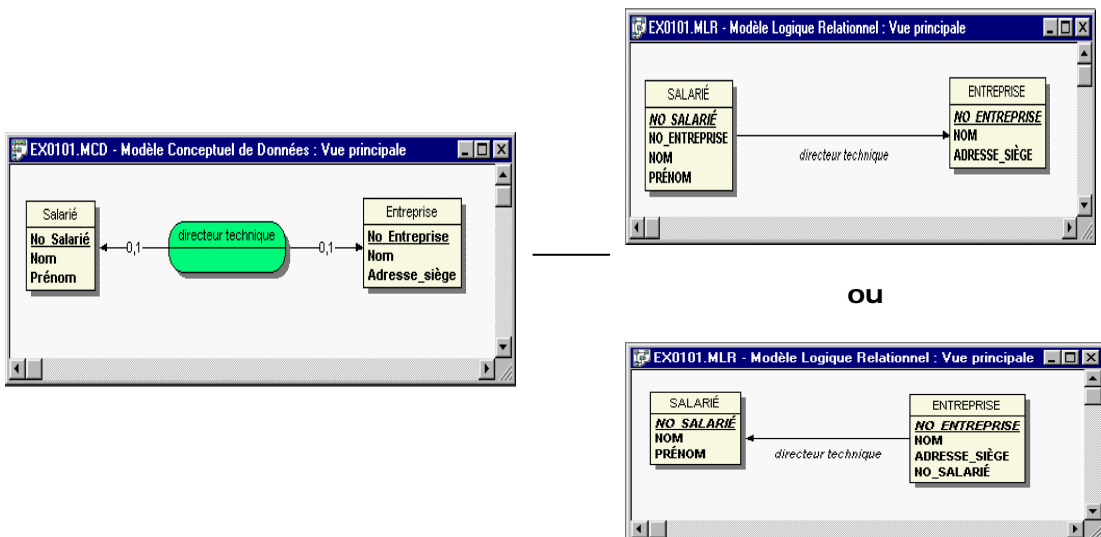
EX0101.MCD - Modèle Conceptuel de Données : Vue principale

Salarié
No_Salarié
Nom
Prénom

0,1

directeur technique

0,1

Entreprise
No_Entreprise
Nom
Adresse_siège

EX0101.MLR - Modèle Logique Relationnel : Vue principale

SALARIÉ
NO_SALARIÉ
NO_ENTREPRISE
NOM
PRÉNOM

directeur technique

ENTREPRISE
NO_ENTREPRISE
NOM
ADRESSE_SIÈGE

ou

EX0101.MLR - Modèle Logique Relationnel : Vue principale

SALARIÉ
NO_SALARIÉ
NOM
PRÉNOM

directeur technique

ENTREPRISE
NO_ENTREPRISE
NOM
ADRESSE_SIÈGE
NO_SALARIÉ